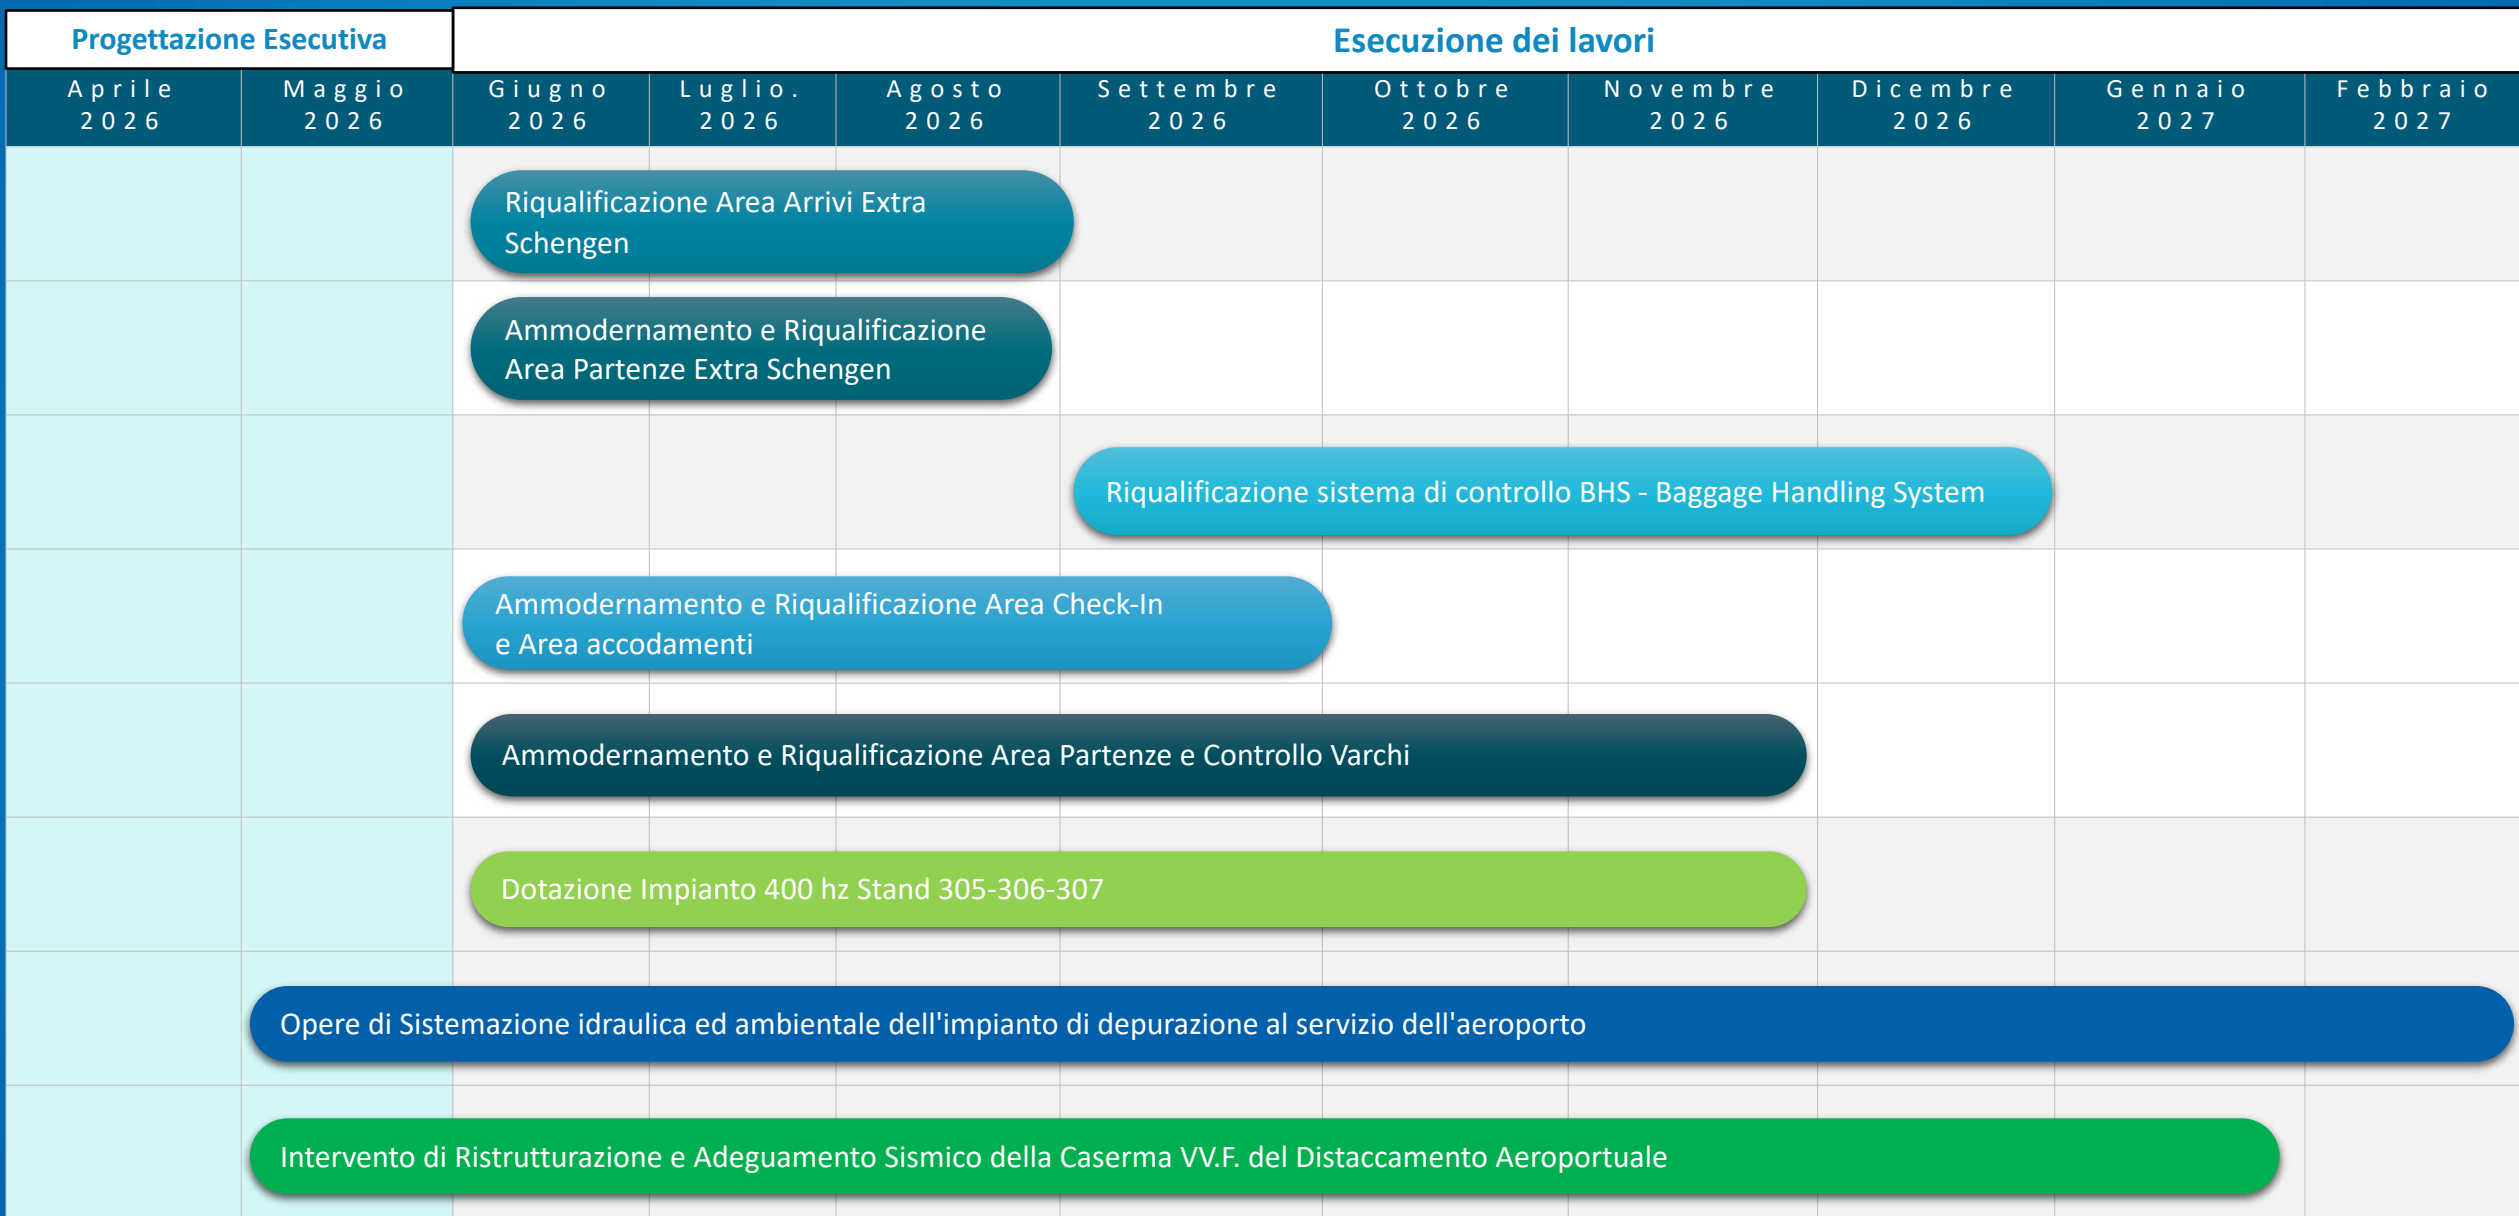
| Progettazione Esecutiva | | Esecuzione dei lavori | | | | | | | | |
|---|---|---|---|---|---|---|---|---|---|---|
| Aprile 2026 | Maggio 2026 | Giugno 2026 | Luglio. 2026 | Agosto 2026 | Settembre 2026 | Ottobre 2026 | Novembre 2026 | Dicembre 2026 | Gennaio 2027 | Febbraio 2027 |

Riqualificazione Area Arrivi Extra Schengen

Ammodernamento e Riqualificazione Area Partenze Extra Schengen

Riqualificazione sistema di controllo BHS - Baggage Handling System

Ammodernamento e Riqualificazione Area Check-In e Area accodamenti

Ammodernamento e Riqualificazione Area Partenze e Controllo Varchi

Dotazione Impianto 400 hz Stand 305-306-307

Opere di Sistemazione idraulica ed ambientale dell'impianto di depurazione al servizio dell'aeroporto

Intervento di Ristrutturazione e Adeguamento Sismico della Caserma VV.F. del Distaccamento Aeroportuale